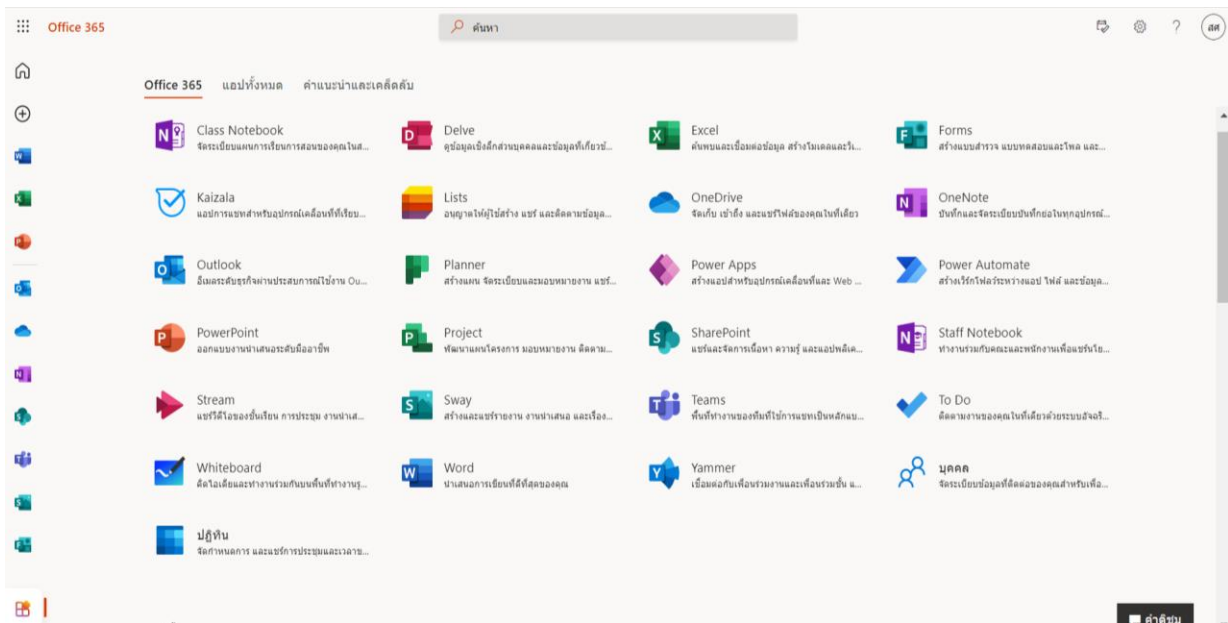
Office 365

ค้นหา

สศ

Office 365 แอปทั้งหมด คำแนะนำและเคล็ดลับ

Class Notebook
จัดระเบียบแผนการเรียนการสอนของคุณในส...

Delve
ดูข้อมูลเชิงลึกส่วนบุคคลและข้อมูลที่เกี่ยวข้...

Excel
ค้นพบและเชื่อมต่อข้อมูล สร้างโมเดลและวิ...

Forms
สร้างแบบสำรวจ แบบทดสอบและโพล และ...

Kaizala
แอปการแชทสำหรับอุปกรณ์เคลื่อนที่ที่เรียบ...

Lists
อนุญาตให้ผู้ใช้สร้าง แชร์ และติดตามข้อมูล...

OneDrive
จัดเก็บ เข้าถึง และแชร์ไฟล์ของคุณในที่เดียว

OneNote
บันทึกและจัดระเบียบบันทึกย่อในทุกอุปกรณ์...

Outlook
อีเมลระดับธุรกิจผ่านประสบการณ์ใช้งาน Ou...

Planner
สร้างแผน จัดระเบียบและมอบหมายงาน แชร์...

Power Apps
สร้างแอปสำหรับอุปกรณ์เคลื่อนที่และ Web ...

Power Automate
สร้างเวิร์กโฟลว์ระหว่างแอป ไฟล์ และข้อมูล...

PowerPoint
ออกแบบงานนำเสนอระดับมืออาชีพ

Project
พัฒนาแผนโครงการ มอบหมายงาน ติดตาม...

SharePoint
แชร์และจัดการเนื้อหา ความรู้ และแอปพลิเค...

Staff Notebook
ทำงานร่วมกับคณะและพนักงานเพื่อแชร์นโย...

Stream
แชร์วิดีโอของชั้นเรียน การประชุม งานนำเส...

Sway
สร้างและแชร์รายงาน งานนำเสนอ และเรื่อง...

Teams
พื้นที่ทำงานของทีมที่ใช้การแชทเป็นหลักแบ...

To Do
ติดตามงานของคุณในที่เดียวด้วยระบบอัจฉริ...

Whiteboard
คิดไอเดียและทำงานร่วมกันบนพื้นที่ทำงานรู...

Word
นำเสนอการเขียนที่ดีที่สุดของคุณ

Yammer
เชื่อมต่อกับเพื่อนร่วมงานและเพื่อนร่วมชั้น แ...

บุคคล
จัดระเบียบข้อมูลที่ติดต่อของคุณสำหรับเพื่อ...

ปฏิทิน
จัดกำหนดการ และแชร์การประชุมและเวลาข...

คำติชม